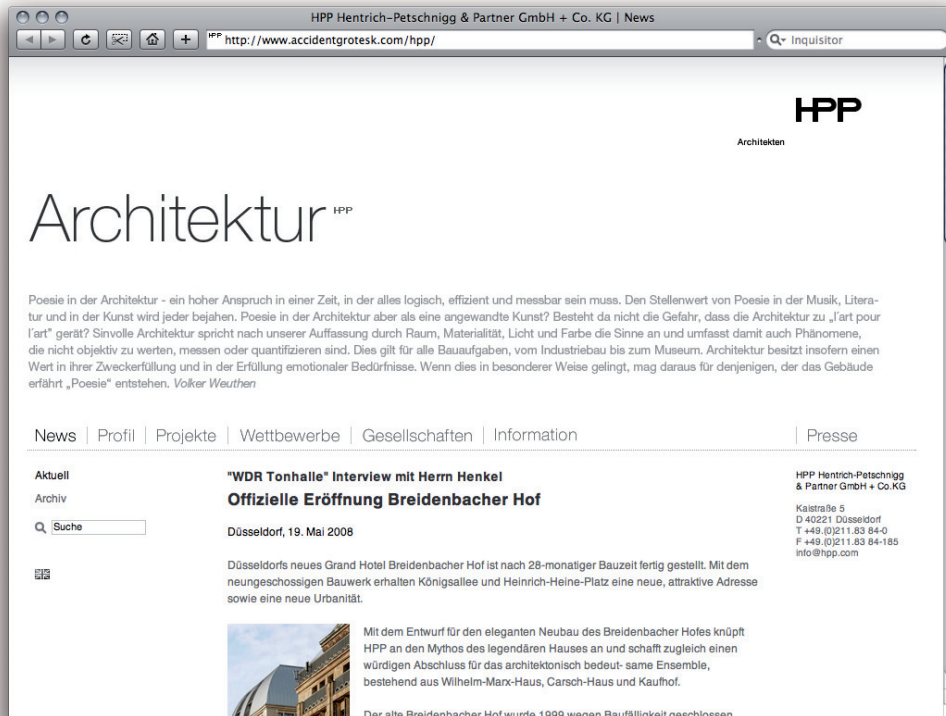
HPP Hentrich-Petschnigg & Partner GmbH + Co. KG | News

HPP http://www.accidentgrotesk.com/hpp/

Q▾ Inquisitor

HPP

Architekten

Architektur HPP

Poesie in der Architektur - ein hoher Anspruch in einer Zeit, in der alles logisch, effizient und messbar sein muss. Den Stellenwert von Poesie in der Musik, Literatur und in der Kunst wird jeder bejahen. Poesie in der Architektur aber als eine angewandte Kunst? Besteht da nicht die Gefahr, dass die Architektur zu „l'art pour l'art" gerät? Sinvolle Architektur spricht nach unserer Auffassung durch Raum, Materialität, Licht und Farbe die Sinne an und umfasst damit auch Phänomene, die nicht objektiv zu werten, messen oder quantifizieren sind. Dies gilt für alle Bauaufgaben, vom Industriebau bis zum Museum. Architektur besitzt insofern einen Wert in ihrer Zweckerfüllung und in der Erfüllung emotionaler Bedürfnisse. Wenn dies in besonderer Weise gelingt, mag daraus für denjenigen, der das Gebäude erfährt „Poesie" entstehen. Volker Weuthen

News | Profil | Projekte | Wettbewerbe | Gesellschaften | Information | Presse

Aktuell
Archiv
Suche

"WDR Tonhalle" Interview mit Herrn Henkel
Offizielle Eröffnung Breidenbacher Hof

Düsseldorf, 19. Mai 2008

Düsseldorfs neues Grand Hotel Breidenbacher Hof ist nach 28-monatiger Bauzeit fertig gestellt. Mit dem neungeschossigen Bauwerk erhalten Königsallee und Heinrich-Heine-Platz eine neue, attraktive Adresse sowie eine neue Urbanität.

Mit dem Entwurf für den eleganten Neubau des Breidenbacher Hofes knüpft HPP an den Mythos des legendären Hauses an und schafft zugleich einen würdigen Abschluss für das architektonisch bedeut- same Ensemble, bestehend aus Wilhelm-Marx-Haus, Carsch-Haus und Kaufhof.

Der alte Breidenbacher Hof wurde 1999 wegen Baufälligkeit geschlossen

HPP Hentrich-Petschnigg & Partner GmbH + Co.KG

Kaistraße 5
D 40221 Düsseldorf
T +49.(0)211.83 84-0
F +49.(0)211.83 84-185
info@hpp.com